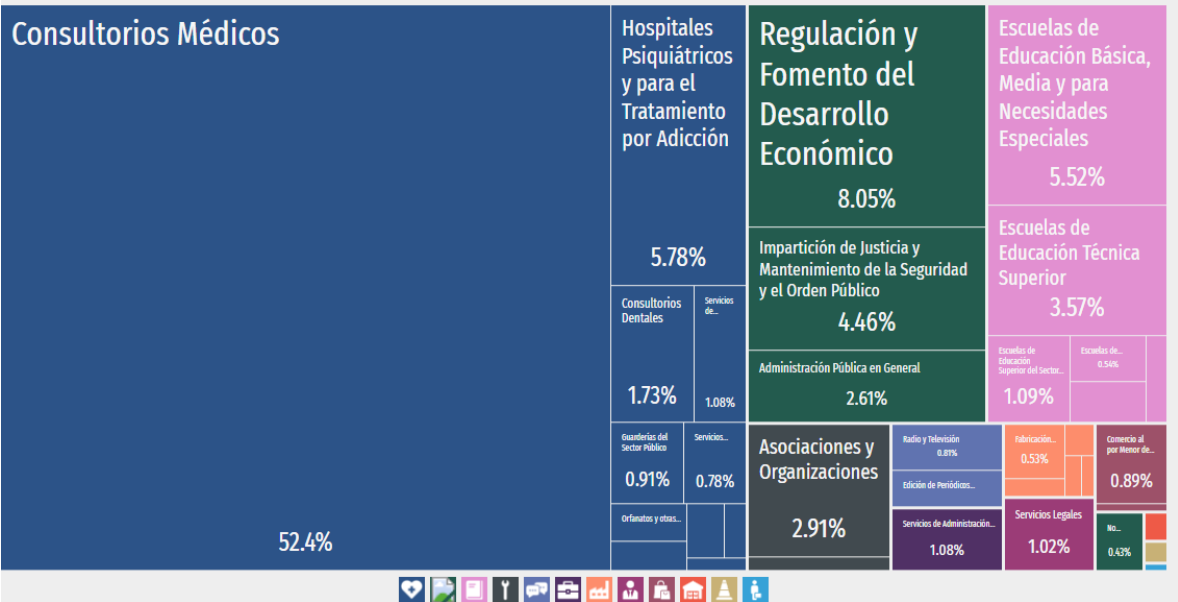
Consultorios Médicos

52.4%

Hospitales Psiquiátricos y para el Tratamiento por Adicción

5.78%

Consultorios Dentales

1.73%

Servicios de...

1.08%

Guarderías del Sector Público

0.91%

Servicios...

0.78%

Orfanatos y otras...

Regulación y Fomento del Desarrollo Económico

8.05%

Impartición de Justicia y Mantenimiento de la Seguridad y el Orden Público

4.46%

Administración Pública en General

2.61%

Asociaciones y Organizaciones

2.91%

Radio y Televisión

0.81%

Edición de Periódicos...

Servicios de Administración...

1.08%

Escuelas de Educación Básica, Media y para Necesidades Especiales

5.52%

Escuelas de Educación Técnica Superior

3.57%

Escuelas de Educación Superior del Sector...

1.09%

Escuelas de...

0.54%

Fabricación...

0.53%

Comercio al por Menor de...

0.89%

Servicios Legales

1.02%

No...

0.43%